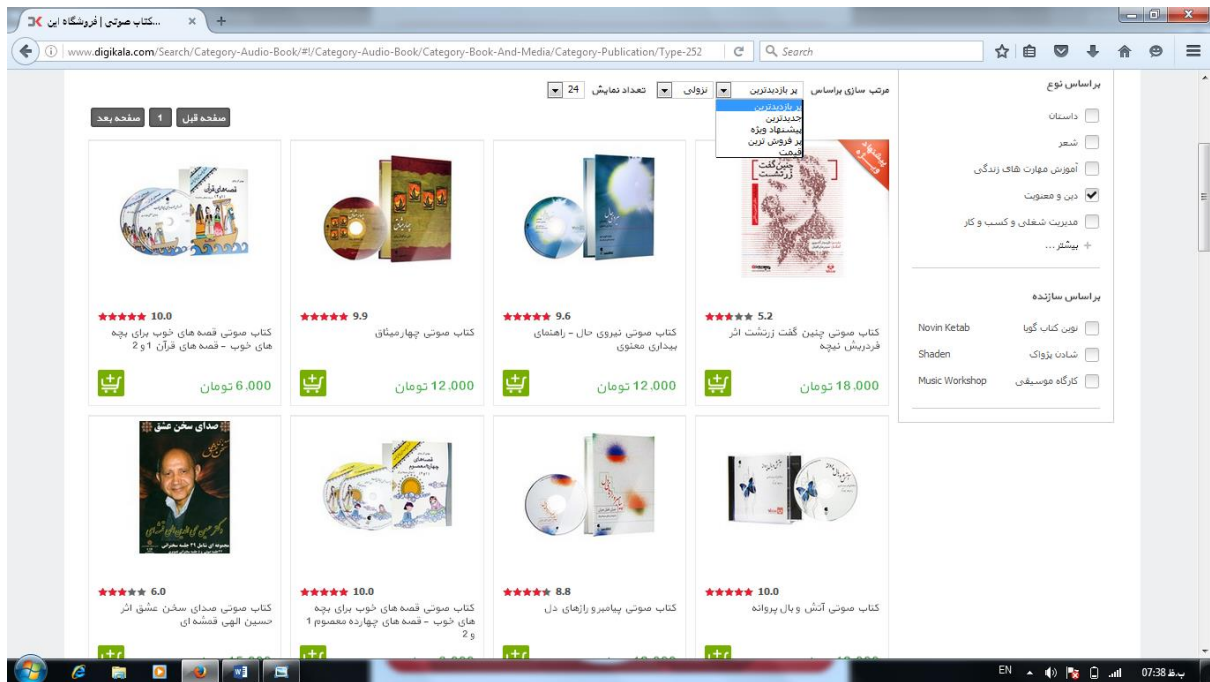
کتاب صوتی | فروشگاه این... ×

www.digikala.com/Search/Category-Audio-Book/#!/Category-Audio-Book/Category-Book-And-Media/Category-Publication/Type-252

Search

مرتب سازی براساس پر بازدیدترین نزولی تعداد نمایش 24

پر بازدیدترین
جدیدترین
پیشنهاد ویژه
پر فروش ترین
قیمت

صفحه قبل 1 صفحه بعد

براساس نوع
داستان
شعر
آموزش مهارت های زندگی
دین و معنویت
مدیریت شغلی و کسب و کار
+ بیشتر...

براساس سازنده
Novin Ketab نوین کتاب گویا
Shaden شادن پژواک
Music Workshop کارگاه موسیقی

5.2
کتاب صوتی چنین گفت زرتشت اثر فردریش نیچه
18.000 تومان

9.6
کتاب صوتی نیروی حال - راهنمای بیداری معنوی
12.000 تومان

9.9
کتاب صوتی چهارمیثاق
12.000 تومان

10.0
کتاب صوتی قصه های خوب برای بچه های خوب - قصه های قرآن 1 و 2
6.000 تومان

10.0
کتاب صوتی آتش و بال پروانه

8.8
کتاب صوتی پیامبر و رازهای دل

10.0
کتاب صوتی قصه های خوب برای بچه های خوب - قصه های چهارده معصوم 1 و 2

6.0
کتاب صوتی صدای سخن عشق اثر حسین الهی قمشه ای

صدای سخن عشق

EN 07:38 ب.ظ